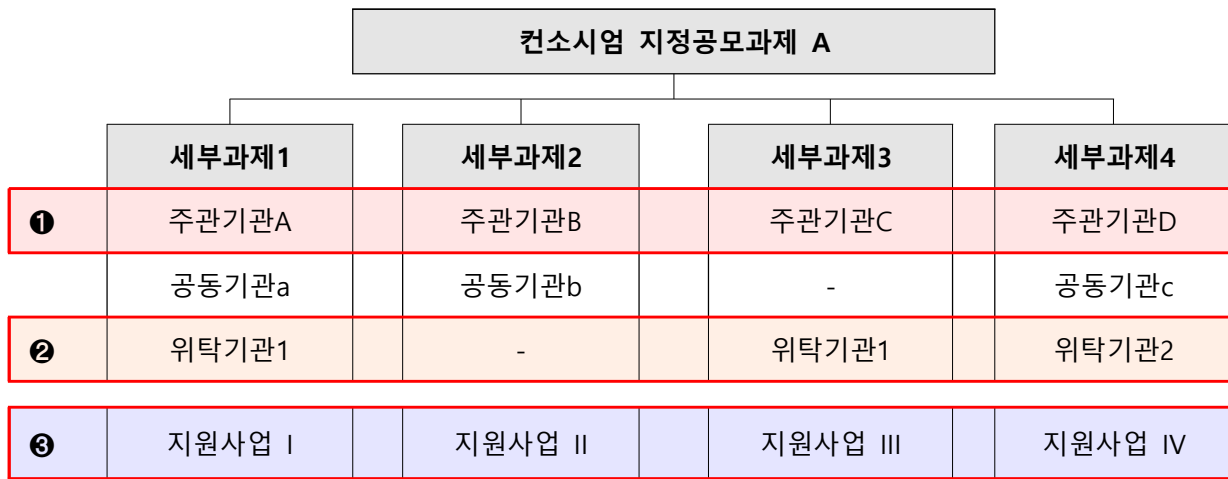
컨소시엄 지정공모과제 A

| | 세부과제1 | 세부과제2 | 세부과제3 | 세부과제4 |
|---|---|---|---|---|
| ❶ | 주관기관A | 주관기관B | 주관기관C | 주관기관D |
| | 공동기관a | 공동기관b | - | 공동기관c |
| ❷ | 위탁기관1 | - | 위탁기관1 | 위탁기관2 |
| ❸ | 지원사업 I | 지원사업 II | 지원사업 III | 지원사업 IV |